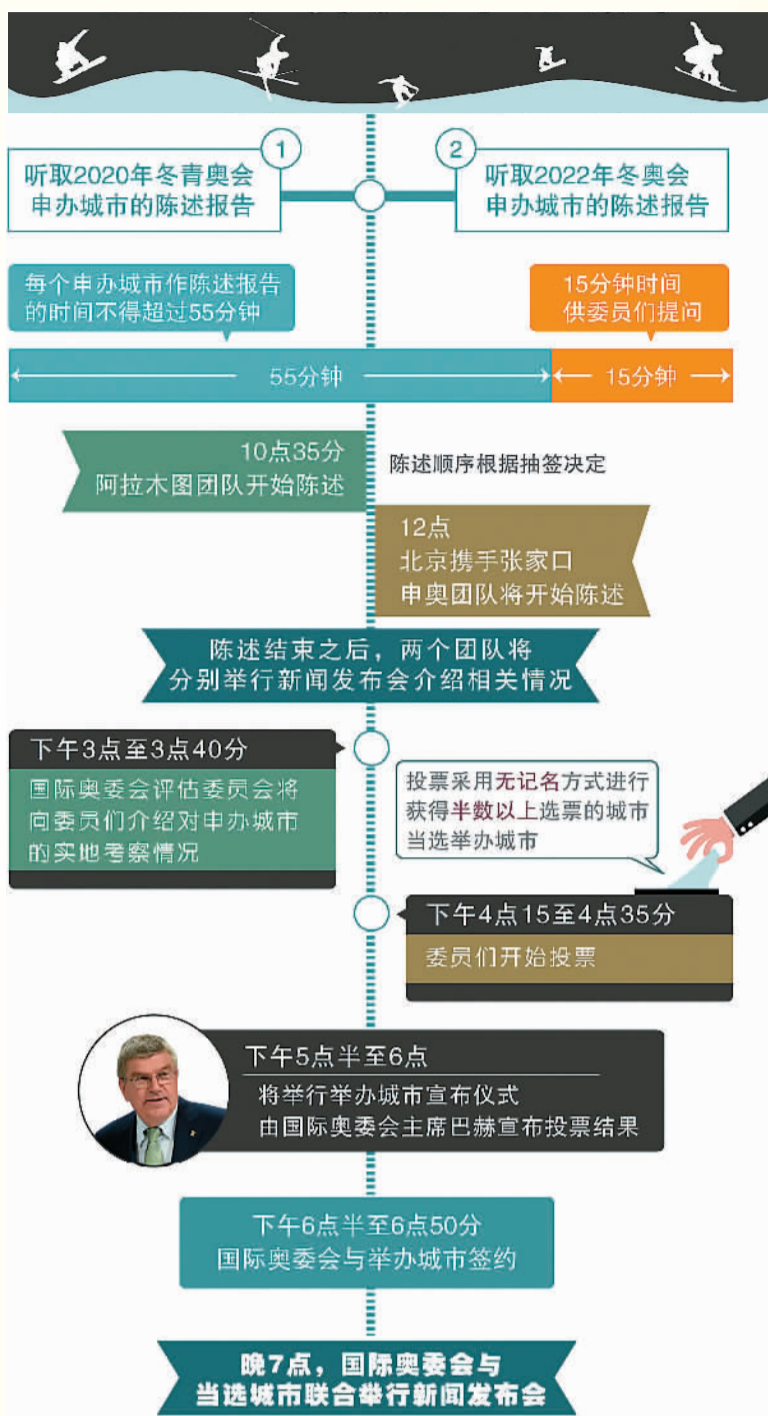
1

听取2020年冬青奥会申办城市的陈述报告

2

听取2022年冬奥会申办城市的陈述报告

每个申办城市作陈述报告的时间不得超过55分钟

15分钟时间供委员们提问

55分钟

15分钟

10点35分
阿拉木图团队开始陈述

陈述顺序根据抽签决定

12点
北京携手张家口
申奥团队将开始陈述

陈述结束之后，两个团队将分别举行新闻发布会介绍相关情况

下午3点至3点40分

国际奥委会评估委员会将向委员们介绍对申办城市的实地考察情况

投票采用无记名方式进行获得半数以上选票的城市当选举办城市

下午4点15至4点35分

委员们开始投票

下午5点半至6点

将举行举办城市宣布仪式
由国际奥委会主席巴赫宣布投票结果

下午6点半至6点50分
国际奥委会与举办城市签约

晚7点，国际奥委会与当选城市联合举行新闻发布会